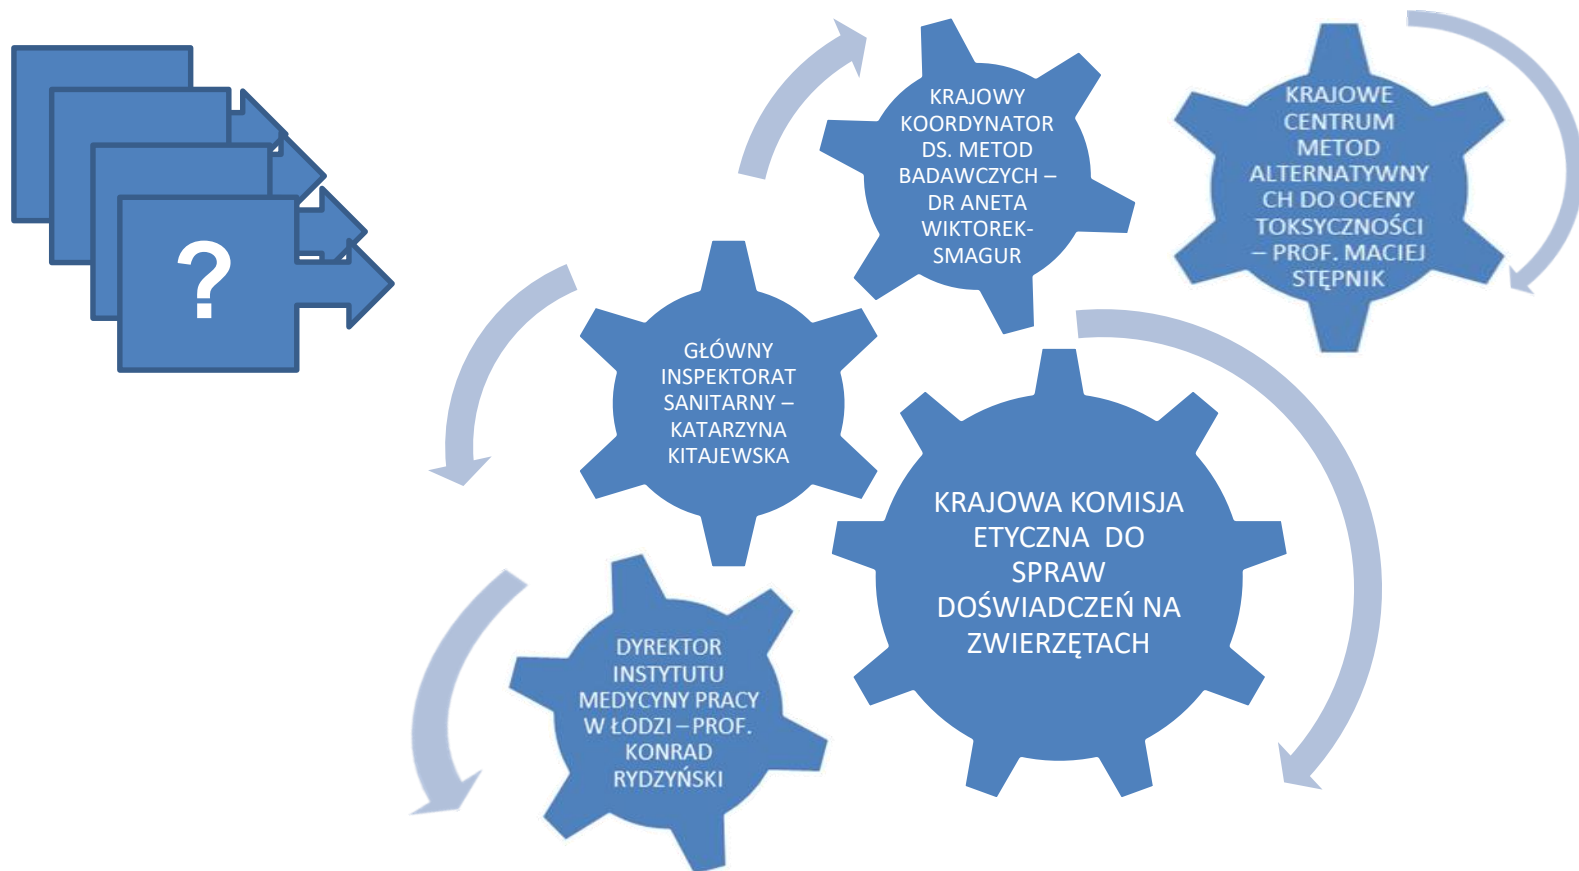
?

KRAJOWY KOORDYNATOR DS. METOD BADAWCZYCH – DR ANETA WIKTOREK-SMAGUR

KRAJOWE CENTRUM METOD ALTERNATYWNYCH DO OCENY TOKSYCZNOŚCI – PROF. MACIEJ STĘPNIK

GŁÓWNY INSPEKTORAT SANITARNY – KATARZYNA KITAJEWSKA

KRAJOWA KOMISJA ETYCZNA DO SPRAW DOŚWIADCZEŃ NA ZWIERZĘTACH

DYREKTOR INSTYTUTU MEDYCYNY PRACY W ŁODZI – PROF. KONRAD RYDZYŃSKI